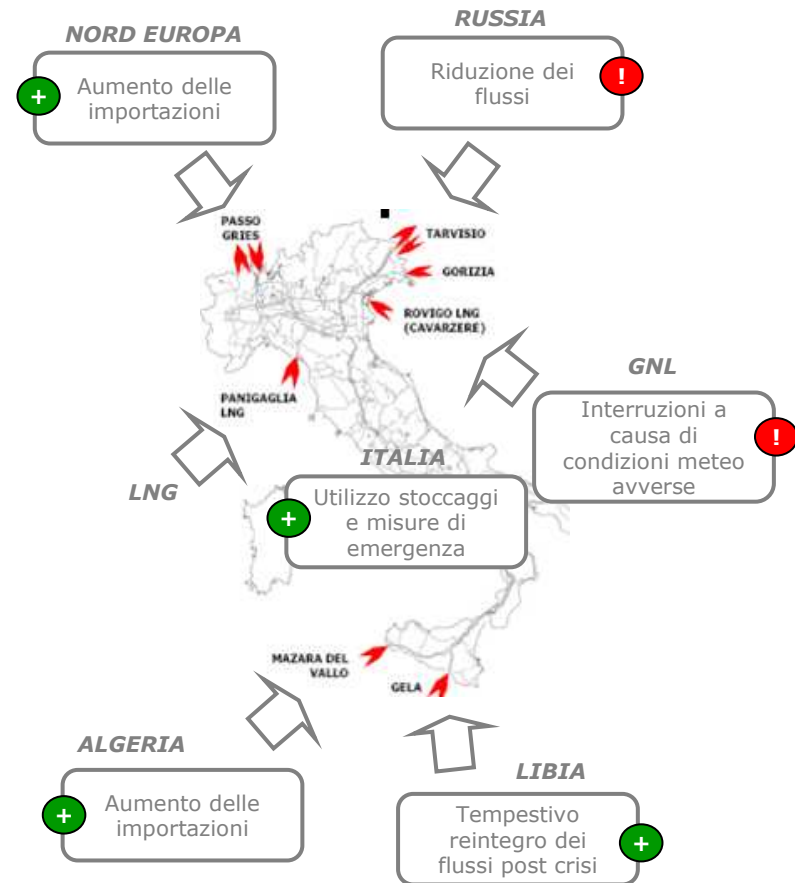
NORD EUROPA

+ Aumento delle importazioni

RUSSIA

Riduzione dei flussi !

PASSO GRIES

TARVISIO

GORIZIA

ROVIGO LNG (CAVARZERE)

PANIGAGLIA LNG

GNL

Interruzioni a causa di condizioni meteo avverse !

ITALIA

+ Utilizzo stoccaggi e misure di emergenza

LNG

MAZARA DEL VALLO

GELA

ALGERIA

+ Aumento delle importazioni

LIBIA

Tempestivo reintegro dei flussi post crisi +